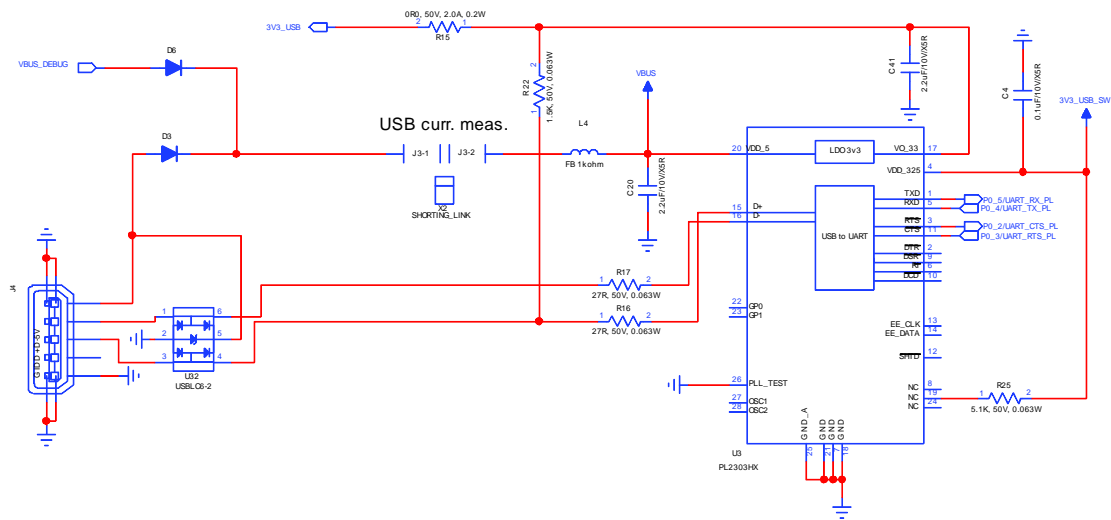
3V3_USB
0R0, 50V, 2.0A, 0.2W
2 R15 1
VBUS_DEBUG
D6
R22
2
1
1.5K, 50V, 0.063W
VBUS
C41
2.2uF/10V/X5R
C4
0.1uF/10V/X5R
3V3_USB_SW
USB curr. meas.
D3
J3-1
J3-2
L4
FB 1kohm
C20
2.2uF/10V/X5R
X2
SHORTING_LINK
20 VDD_5
LDO 3v3
VO_33 17
VDD_325 4
15 D+
16 D-
USB to UART
TXD 1
RXD 5
RTS 3
CTS 11
DTR 2
DSR 9
RI 6
DCD 10
P0_5/UART_RX_PL
P0_4/UART_TX_PL
P0_2/UART_CTS_PL
P0_3/UART_RTS_PL
J4
GND ID D+ D- 5V
1 6
2 5
3 4
U32
USBLC6-2
1 R17 2
27R, 50V, 0.063W
1 R16 2
27R, 50V, 0.063W
22 GP0
23 GP1
EE_CLK 13
EE_DATA 14
SHTD 12
26 PLL_TEST
27 OSC1
28 OSC2
NC 8
NC 19
NC 24
1 R25 2
5.1K, 50V, 0.063W
GND_A
GND
GND
GND
25
21
7
18
U3
PL2303HX